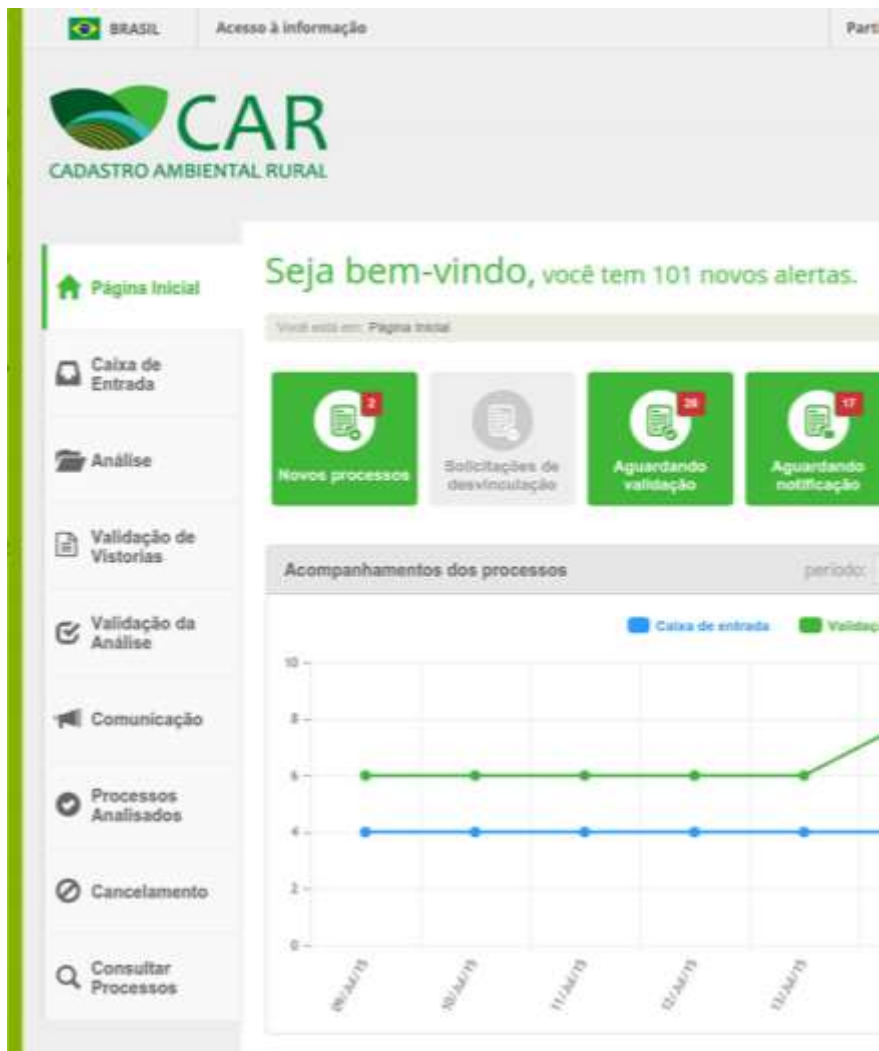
BRASIL Acesso à informação Part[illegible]

CAR
CADASTRO AMBIENTAL RURAL

Página Inicial

Caixa de Entrada

Análise

Validação de Vistorias

Validação da Análise

Comunicação

Processos Analisados

Cancelamento

Consultar Processos

Seja bem-vindo, você tem 101 novos alertas.

Você está em: Página Inicial

2
Novos processos

Solicitações de desvinculação

26
Aguardando validação

17
Aguardando notificação

Acompanhamentos dos processos

período:

Caixa de entrada Validaç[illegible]

10
8
6
4
2
0

09/Jul/15
10/Jul/15
11/Jul/15
12/Jul/15
13/Jul/15